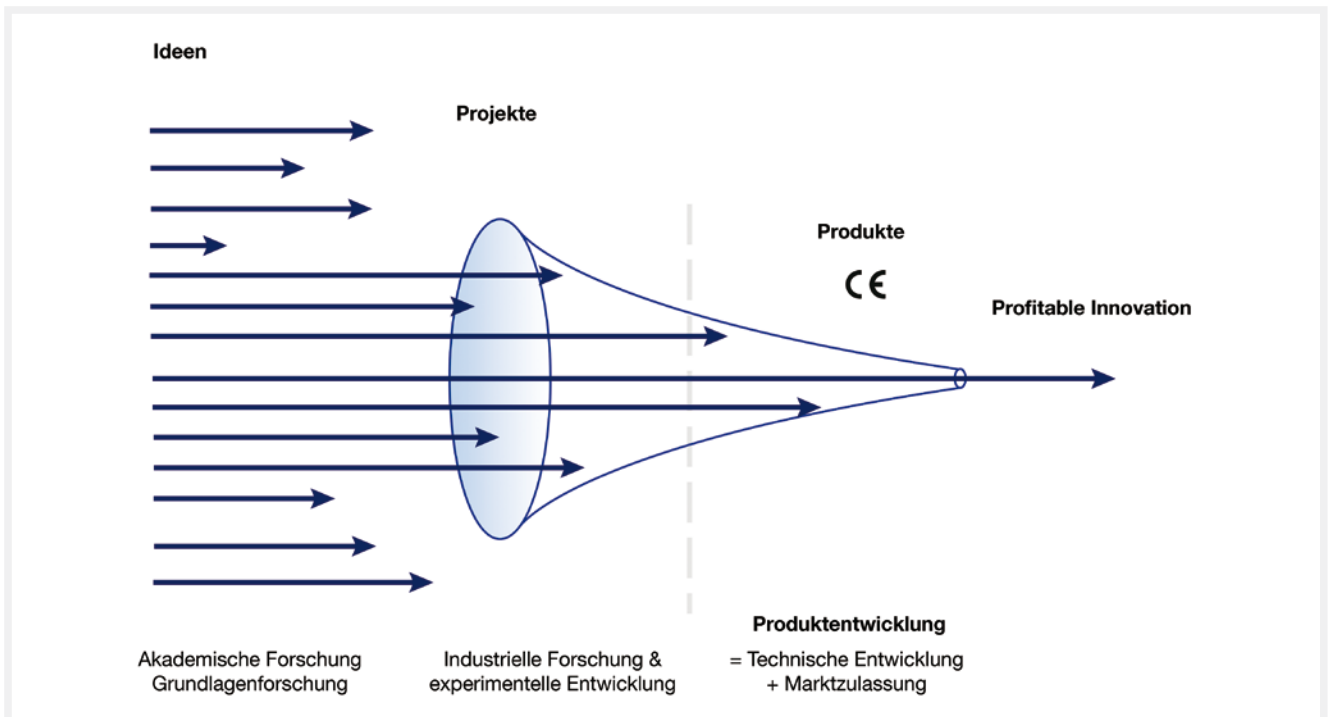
Ideen

Projekte

Produkte

CE

Profitable Innovation

Produktentwicklung

Akademische Forschung
Grundlagenforschung

Industrielle Forschung &
experimentelle Entwicklung

= Technische Entwicklung
+ Marktzulassung